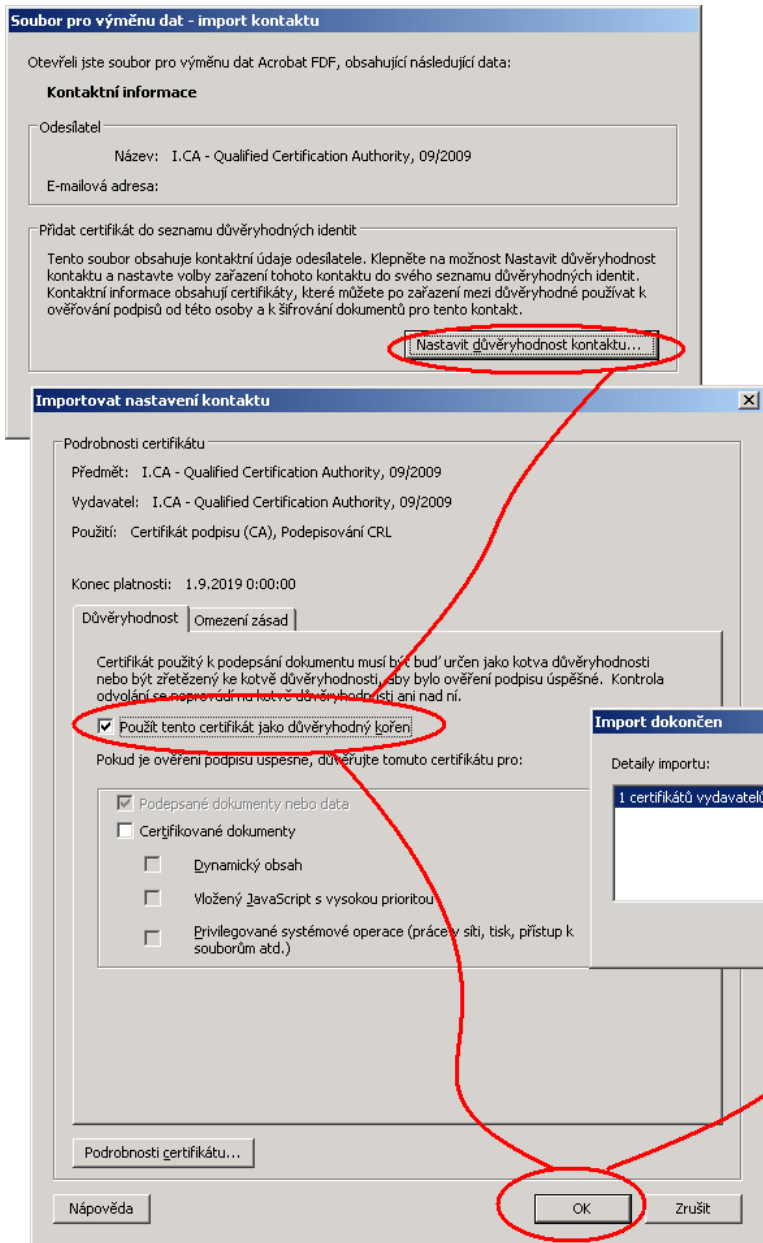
Soubor pro výměnu dat - import kontaktu

Otevřeli jste soubor pro výměnu dat Acrobat FDF, obsahující následující data:

Kontaktní informace

Odesílatel

Název: I.CA - Qualified Certification Authority, 09/2009

E-mailová adresa:

Přidat certifikát do seznamu důvěryhodných identit

Tento soubor obsahuje kontaktní údaje odesílatele. Klepněte na možnost Nastavit důvěryhodnost kontaktu a nastavte volby zařazení tohoto kontaktu do svého seznamu důvěryhodných identit. Kontaktní informace obsahují certifikáty, které můžete po zařazení mezi důvěryhodné používat k ověřování podpisů od této osoby a k šifrování dokumentů pro tento kontakt.

Nastavit důvěryhodnost kontaktu...

Importovat nastavení kontaktu

Podrobnosti certifikátu

Předmět: I.CA - Qualified Certification Authority, 09/2009

Vydavatel: I.CA - Qualified Certification Authority, 09/2009

Použití: Certifikát podpisu (CA), Podepisování CRL

Konec platnosti: 1.9.2019 0:00:00

Důvěryhodnost | Omezení zásad

Certifikát použitý k podepsání dokumentu musí být buď určen jako kotva důvěryhodnosti nebo být zřetězený ke kotvě důvěryhodnosti, aby bylo ověření podpisu úspěšné. Kontrola odvolání se neprovádí na kotvě důvěryhodnosti ani nad ní.

Použít tento certifikát jako důvěryhodný kořen

Pokud je ověření podpisu úspěšné, důvěřujte tomuto certifikátu pro:

Podepsané dokumenty nebo data

Certifikované dokumenty

Dynamický obsah

Vložený JavaScript s vysokou prioritou

Privilegované systémové operace (práce v síti, tisk, přístup k souborům atd.)

Podrobnosti certifikátu...

Nápověda

OK

Zrušit

Import dokončen

Detaily importu:

1 certifikátů vydavatelů